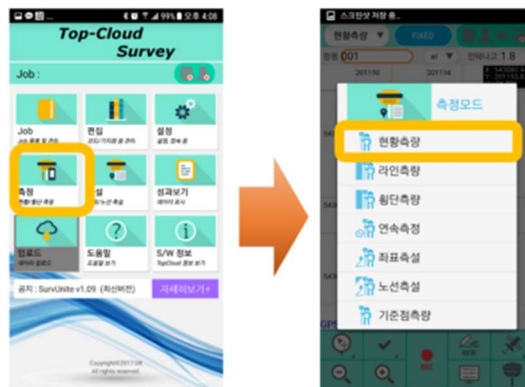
99% 오후 4:08

Top-Cloud Survey

Job :

Job
Job 생성 및 관리

편집
좌표/지적원 등 관리

설정
설정, 장비 등

측정
현황/횡단 측량

설
좌표/노선 측설

성과보기
데이터 표시

업로드
데이터 업로드

도움말
도움말 보기

S/W 정보
TopCloud 정보 보기

공지 : SurvUnite v1.09 (최신버전)

자세히보기 +

Copyright©2017 SW
All rights reserved.

스크린샷 저장 중...

현황측량

FIXED

점명 001

안테나고 1.8

측정모드

현황측량

라인측량

횡단측량

연속측정

좌표측설

노선측설

기준점측량

GPS